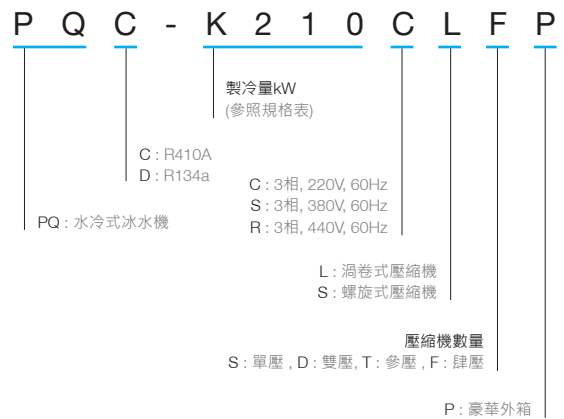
P Q C - K 2 1 0 C L F P

製冷量kW
(參照規格表)

C : R410A
D : R134a

C : 3相, 220V, 60Hz
S : 3相, 380V, 60Hz
R : 3相, 440V, 60Hz

PQ : 水冷式冰水機

L : 渦卷式壓縮機
S : 螺旋式壓縮機

壓縮機數量
S : 單壓 , D : 雙壓, T : 參壓 , F : 肆壓

P : 豪華外箱